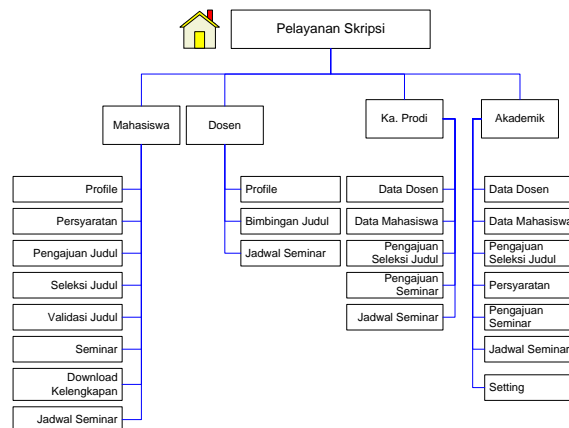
Pelayanan Skripsi

Mahasiswa

Profile
Persyaratan
Pengajuan Judul
Seleksi Judul
Validasi Judul
Seminar
Download Kelengkapan
Jadwal Seminar

Dosen

Profile
Bimbingan Judul
Jadwal Seminar

Ka. Prodi

Data Dosen
Data Mahasiswa
Pengajuan Seleksi Judul
Pengajuan Seminar
Jadwal Seminar

Akademik

Data Dosen
Data Mahasiswa
Pengajuan Seleksi Judul
Persyaratan
Pengajuan Seminar
Jadwal Seminar
Setting